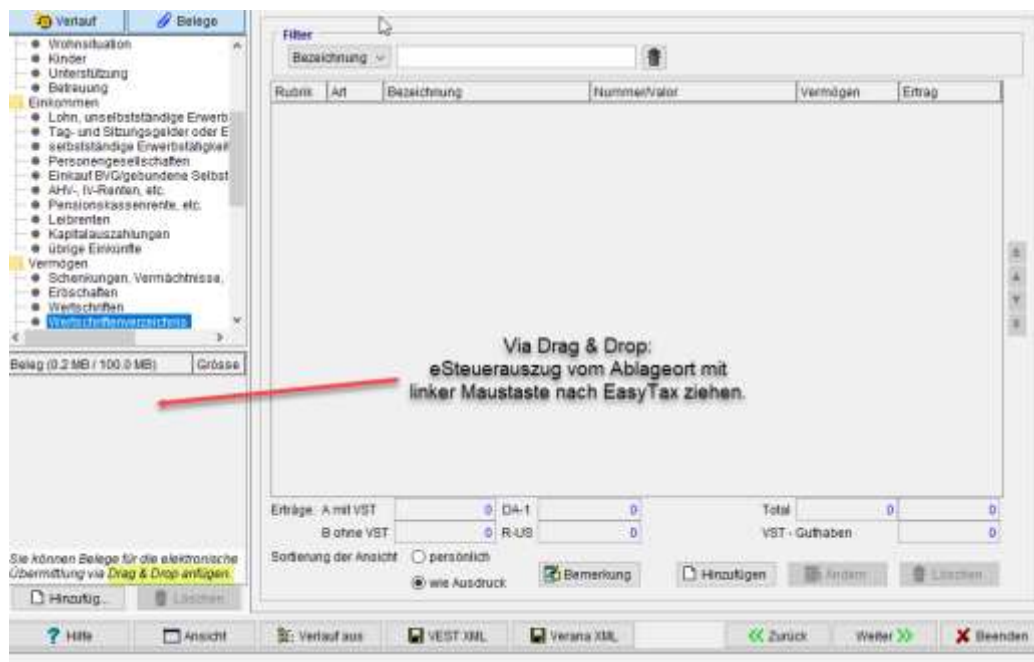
Verlauf | Belege

Wohnsituation
Kinder
Unterstützung
Betreuung
Einkommen
Lohn, unselbstständige Erwerb
Tag- und Sitzungsgelder oder E
selbstständige Erwerbstätigkeit
Personengesellschaften
Einkauf BVG/gebundene Selbst
AHV-, IV-Renten, etc.
Pensionskassenrente, etc.
Leibrenten
Kapitalauszahlungen
übrige Einkünfte
Vermögen
Schenkungen, Vermächtnisse,
Erbschaften
Wertschriften
Wertschriftenverzeichnis

Beleg (0.2 MB / 100.0 MB) | Grösse

Sie können Belege für die elektronische Übermittlung via Drag & Drop anfügen.

Hinzufüg... | Löschen

Filter
Bezeichnung

| Rubrik | Art | Bezeichnung | Nummer/Valor | Vermögen | Ertrag |
|---|---|---|---|---|---|

Via Drag & Drop:
eSteuerauszug vom Ablageort mit linker Maustaste nach EasyTax ziehen.

Erträge: A mit VST 0 DA-1 0 Total 0 0
B ohne VST 0 R-US 0 VST - Guthaben 0

Sortierung der Ansicht ○ persönlich
◉ wie Ausdruck

Bemerkung | Hinzufügen | Ändern | Löschen

Hilfe | Ansicht | Verlauf aus | VEST XML | Verana XML | Zurück | Weiter | Beenden